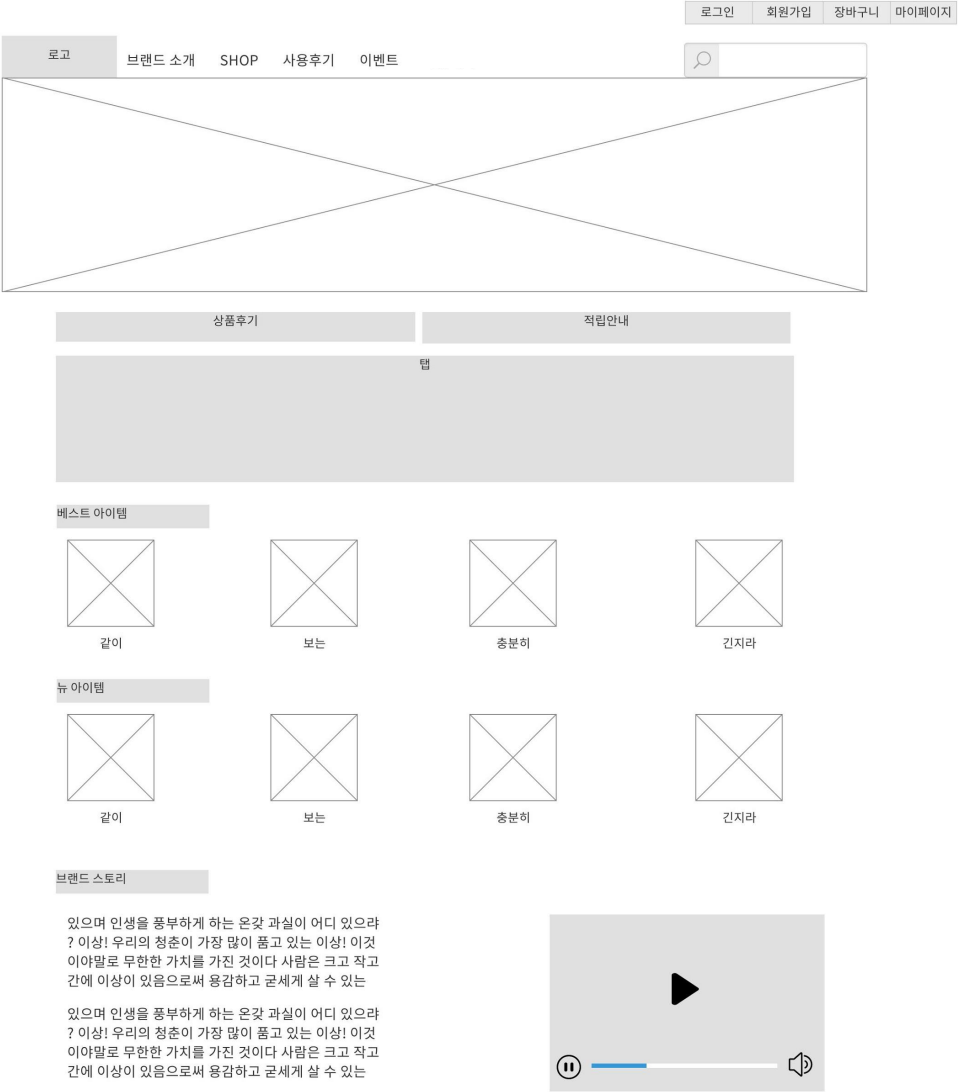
로그인 회원가입 장바구니 마이페이지

로고 브랜드 소개 SHOP 사용후기 이벤트

상품후기 적립안내

탭

베스트 아이템

같이 보는 충분히 긴지라

뉴 아이템

같이 보는 충분히 긴지라

브랜드 스토리

있으며 인생을 풍부하게 하는 온갖 과실이 어디 있으랴? 이상! 우리의 청춘이 가장 많이 품고 있는 이상! 이것이야말로 무한한 가치를 가진 것이다 사람은 크고 작고 간에 이상이 있음으로써 용감하고 굳세게 살 수 있는

있으며 인생을 풍부하게 하는 온갖 과실이 어디 있으랴? 이상! 우리의 청춘이 가장 많이 품고 있는 이상! 이것이야말로 무한한 가치를 가진 것이다 사람은 크고 작고 간에 이상이 있음으로써 용감하고 굳세게 살 수 있는